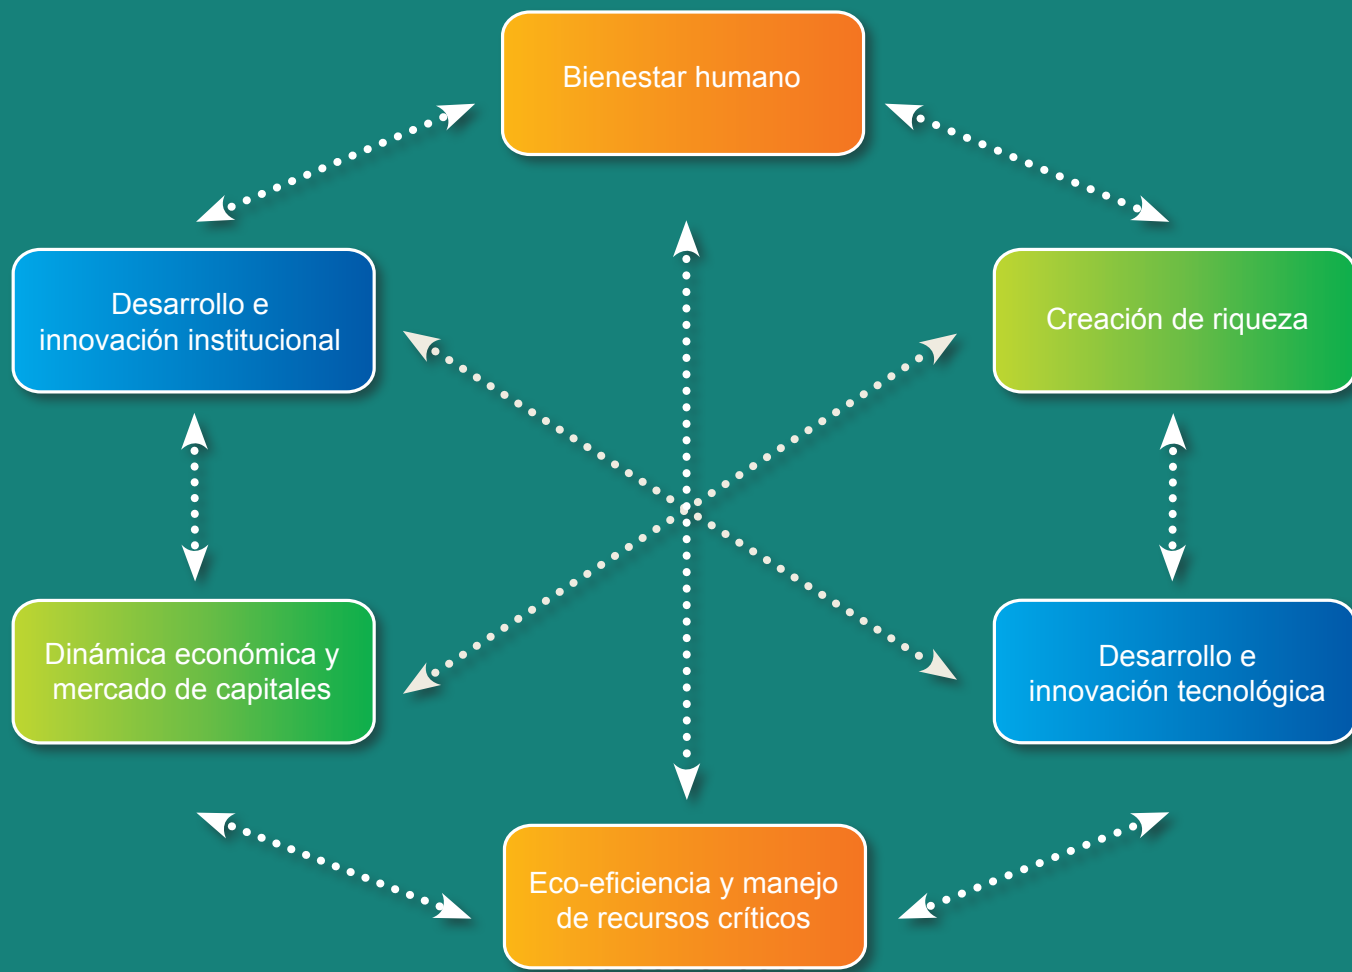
Bienestar humano

Desarrollo e innovación institucional

Creación de riqueza

Dinámica económica y mercado de capitales

Desarrollo e innovación tecnológica

Eco-eficiencia y manejo de recursos críticos